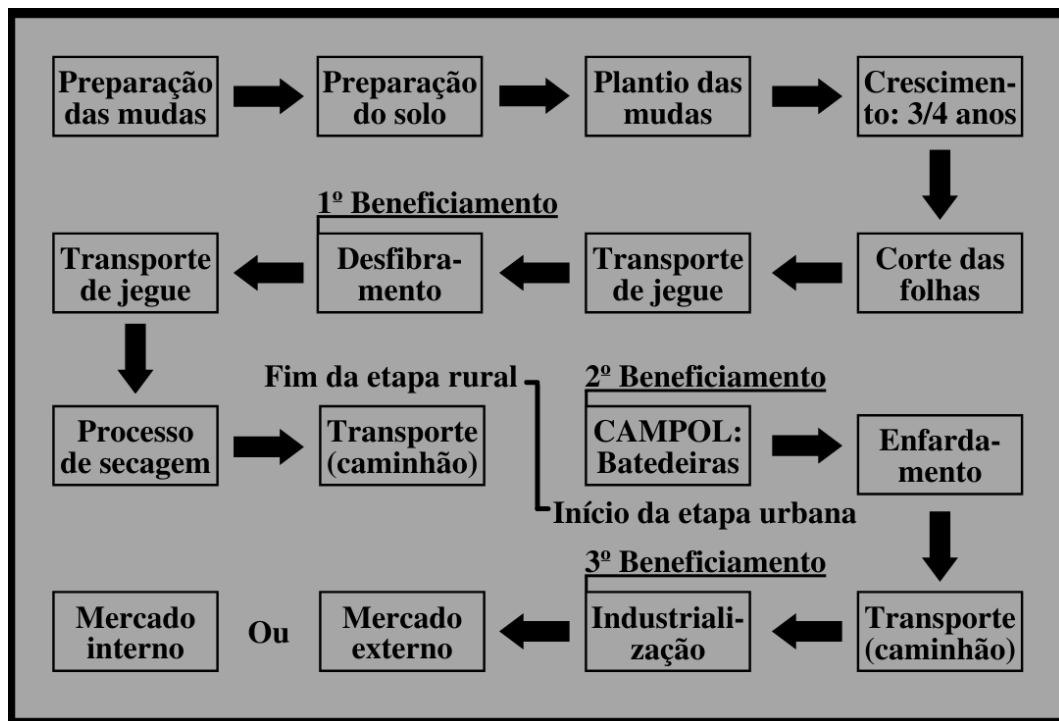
Preparação das mudas

Preparação do solo

Plantio das mudas

Crescimento: 3/4 anos

Corte das folhas

Transporte de jegue

1º Beneficiamento

Desfibramento

Transporte de jegue

Processo de secagem

Transporte (caminhão)

Fim da etapa rural

Início da etapa urbana

2º Beneficiamento

CAMPOL: Batedeiras

Enfardamento

Transporte (caminhão)

3º Beneficiamento

Industrialização

Mercado externo

Ou

Mercado interno